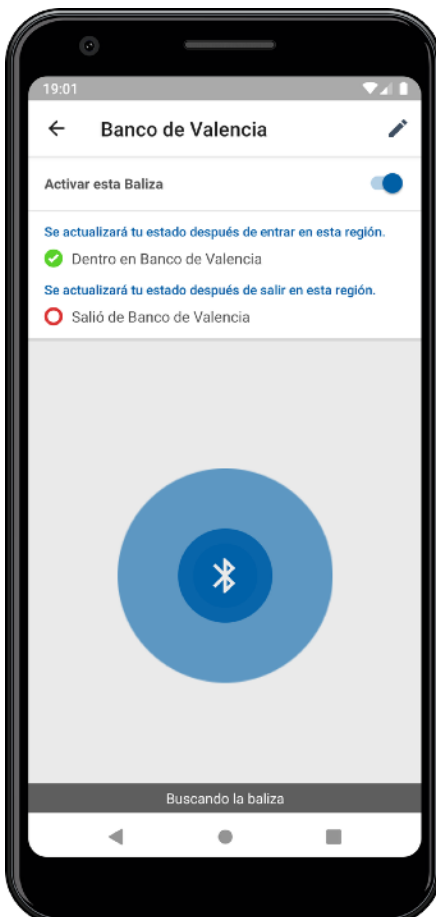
19:01

Banco de Valencia

Activar esta Baliza

Se actualizará tu estado después de entrar en esta región.

Dentro en Banco de Valencia

Se actualizará tu estado después de salir en esta región.

Salió de Banco de Valencia

Buscando la baliza